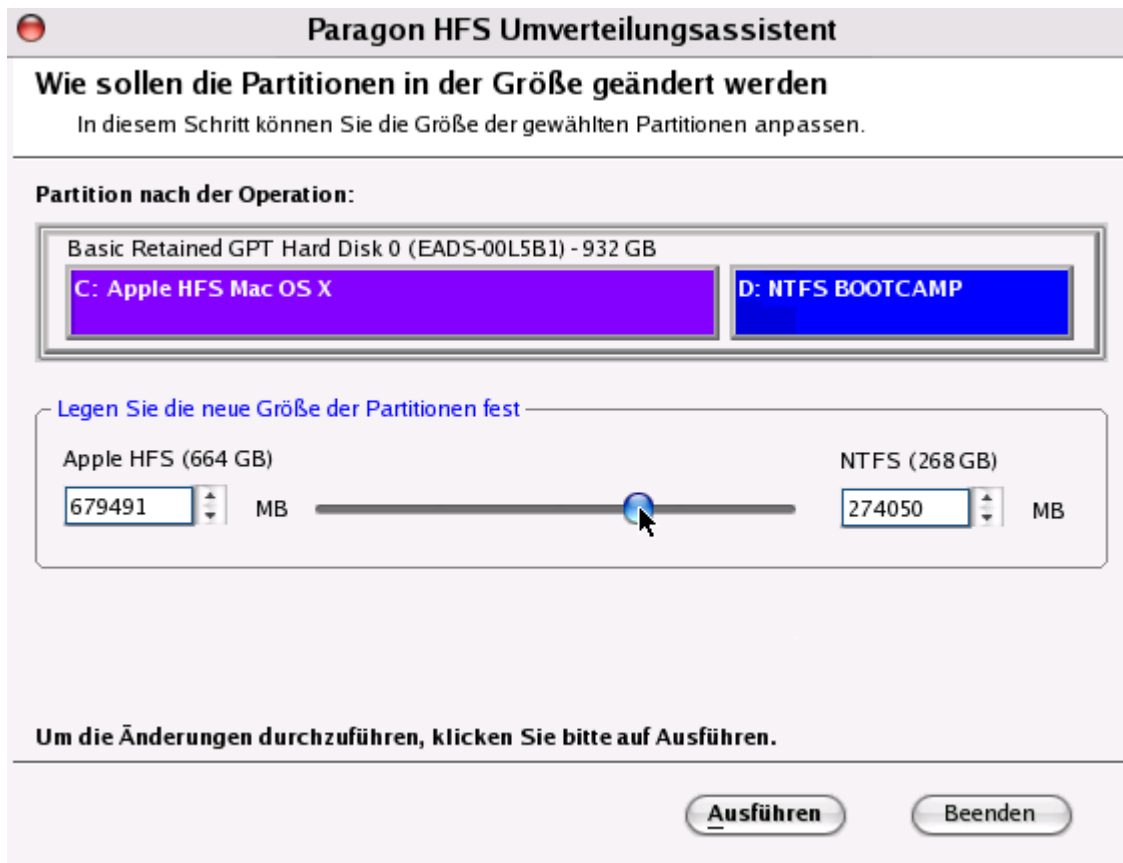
Paragon HFS Umverteilungsassistent

Wie sollen die Partitionen in der Größe geändert werden

In diesem Schritt können Sie die Größe der gewählten Partitionen anpassen.

Partition nach der Operation:

Basic Retained GPT Hard Disk 0 (EADS-00L5B1) - 932 GB

C: Apple HFS Mac OS X

D: NTFS BOOTCAMP

Legen Sie die neue Größe der Partitionen fest

Apple HFS (664 GB)

679491

MB

NTFS (268 GB)

274050

MB

Um die Änderungen durchzuführen, klicken Sie bitte auf Ausführen.

Ausführen

Beenden